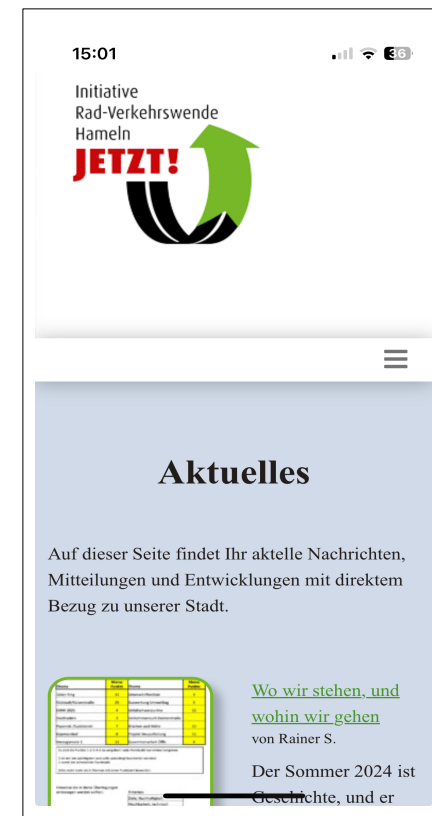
15:01

36

Initiative
Rad-Verkehrswende
Hameln
JETZT!

Aktuelles

Auf dieser Seite findet Ihr aktelle Nachrichten, Mitteilungen und Entwicklungen mit direktem Bezug zu unserer Stadt.

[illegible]

Wo wir stehen, und wohin wir gehen
von Rainer S.

Der Sommer 2024 ist Geschichte, und er